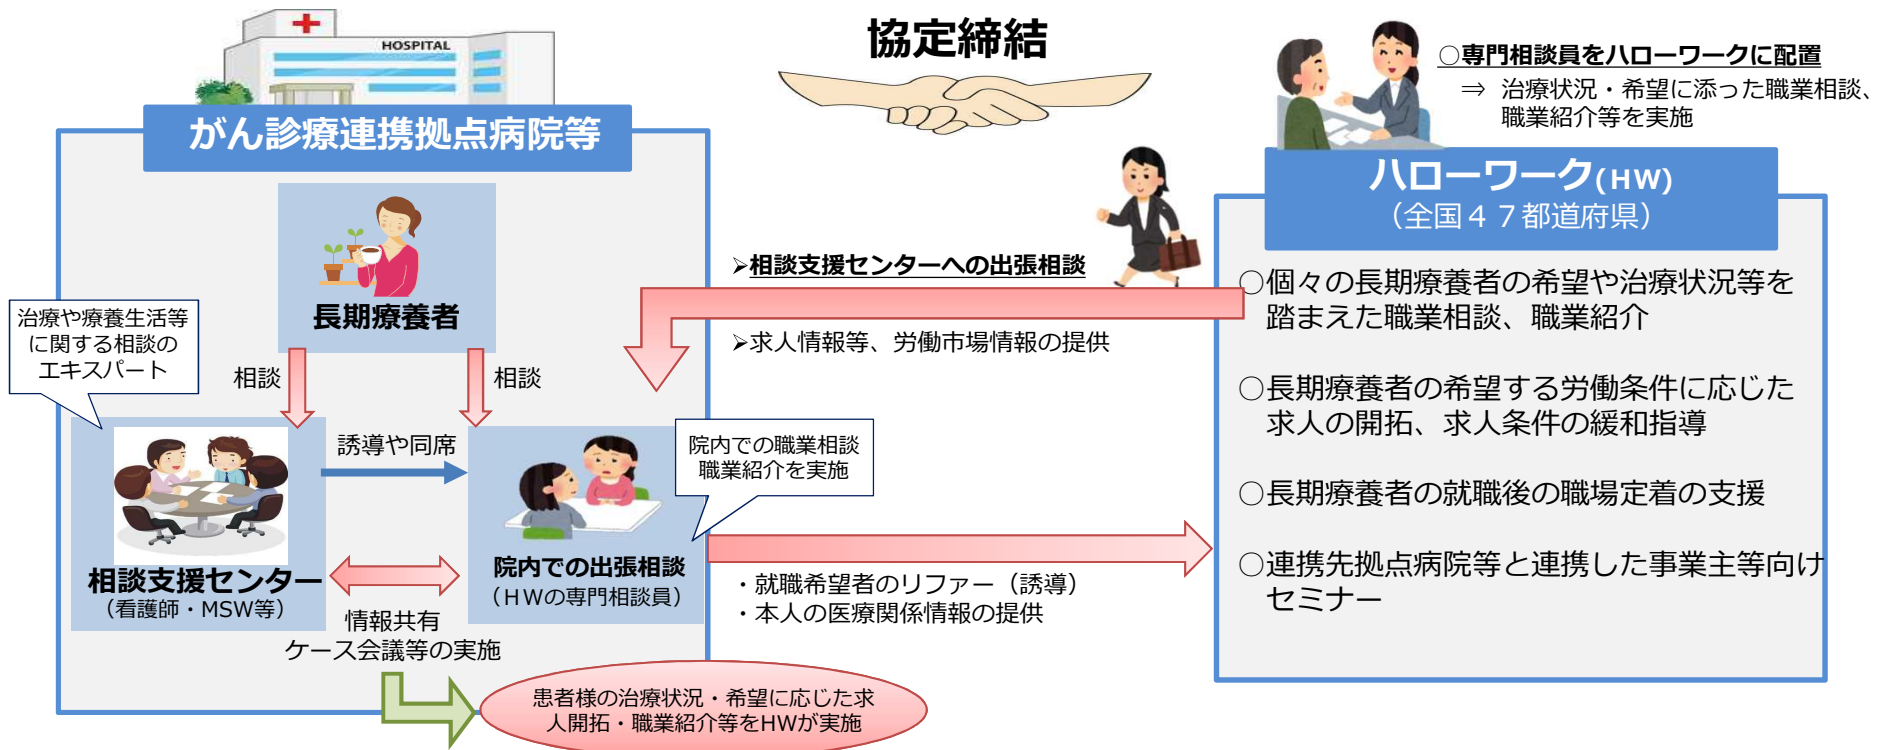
HOSPITAL

がん診療連携拠点病院等

協定締結

○専門相談員をハローワークに配置
⇒ 治療状況・希望に添った職業相談、職業紹介等を実施

ハローワーク(HW)
（全国４７都道府県）

長期療養者

治療や療養生活等に関する相談のエキスパート

相談

相談

➢相談支援センターへの出張相談

➢求人情報等、労働市場情報の提供

誘導や同席

院内での職業相談職業紹介を実施

相談支援センター
（看護師・MSW等）

院内での出張相談
（HWの専門相談員）

情報共有
ケース会議等の実施

・就職希望者のリファー（誘導）
・本人の医療関係情報の提供

患者様の治療状況・希望に応じた求人開拓・職業紹介等をHWが実施

○個々の長期療養者の希望や治療状況等を踏まえた職業相談、職業紹介

○長期療養者の希望する労働条件に応じた求人の開拓、求人条件の緩和指導

○長期療養者の就職後の職場定着の支援

○連携先拠点病院等と連携した事業主等向けセミナー